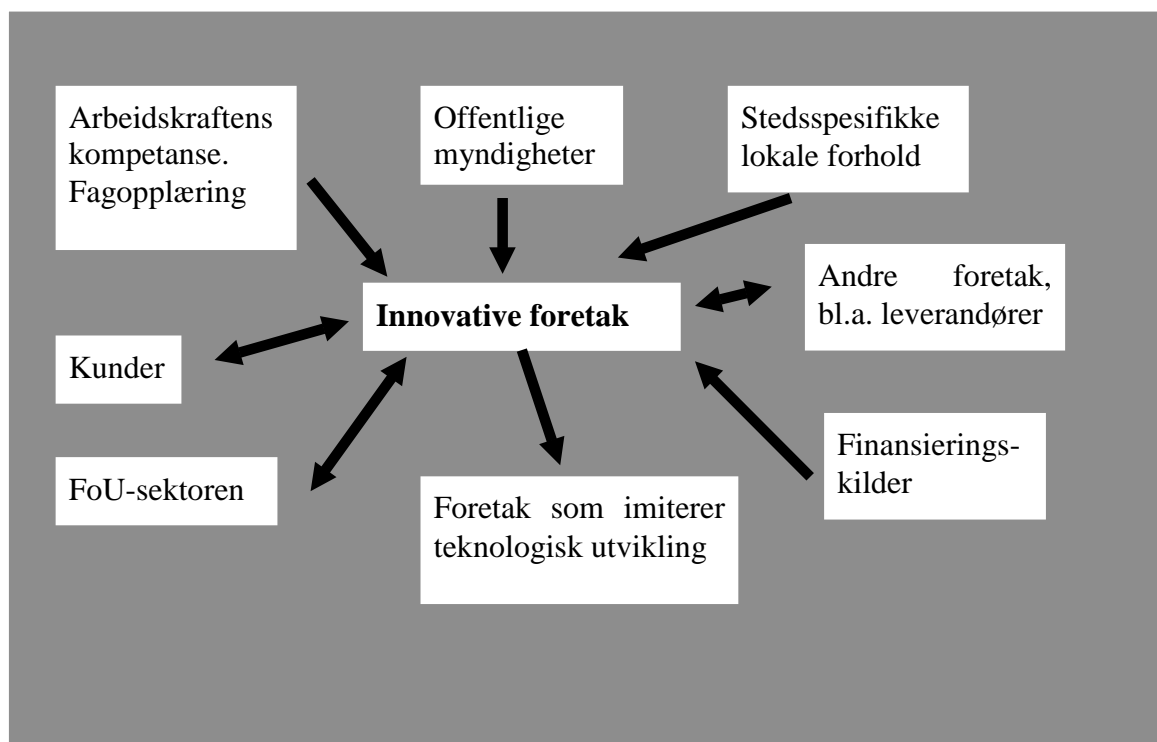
Arbeidskraftens kompetanse. Fagopplæring

Offentlige myndigheter

Stedsspesifikke lokale forhold

Innovative foretak

Andre foretak, bl.a. leverandører

Kunder

FoU-sektoren

Foretak som imiterer teknologisk utvikling

Finansieringskilder